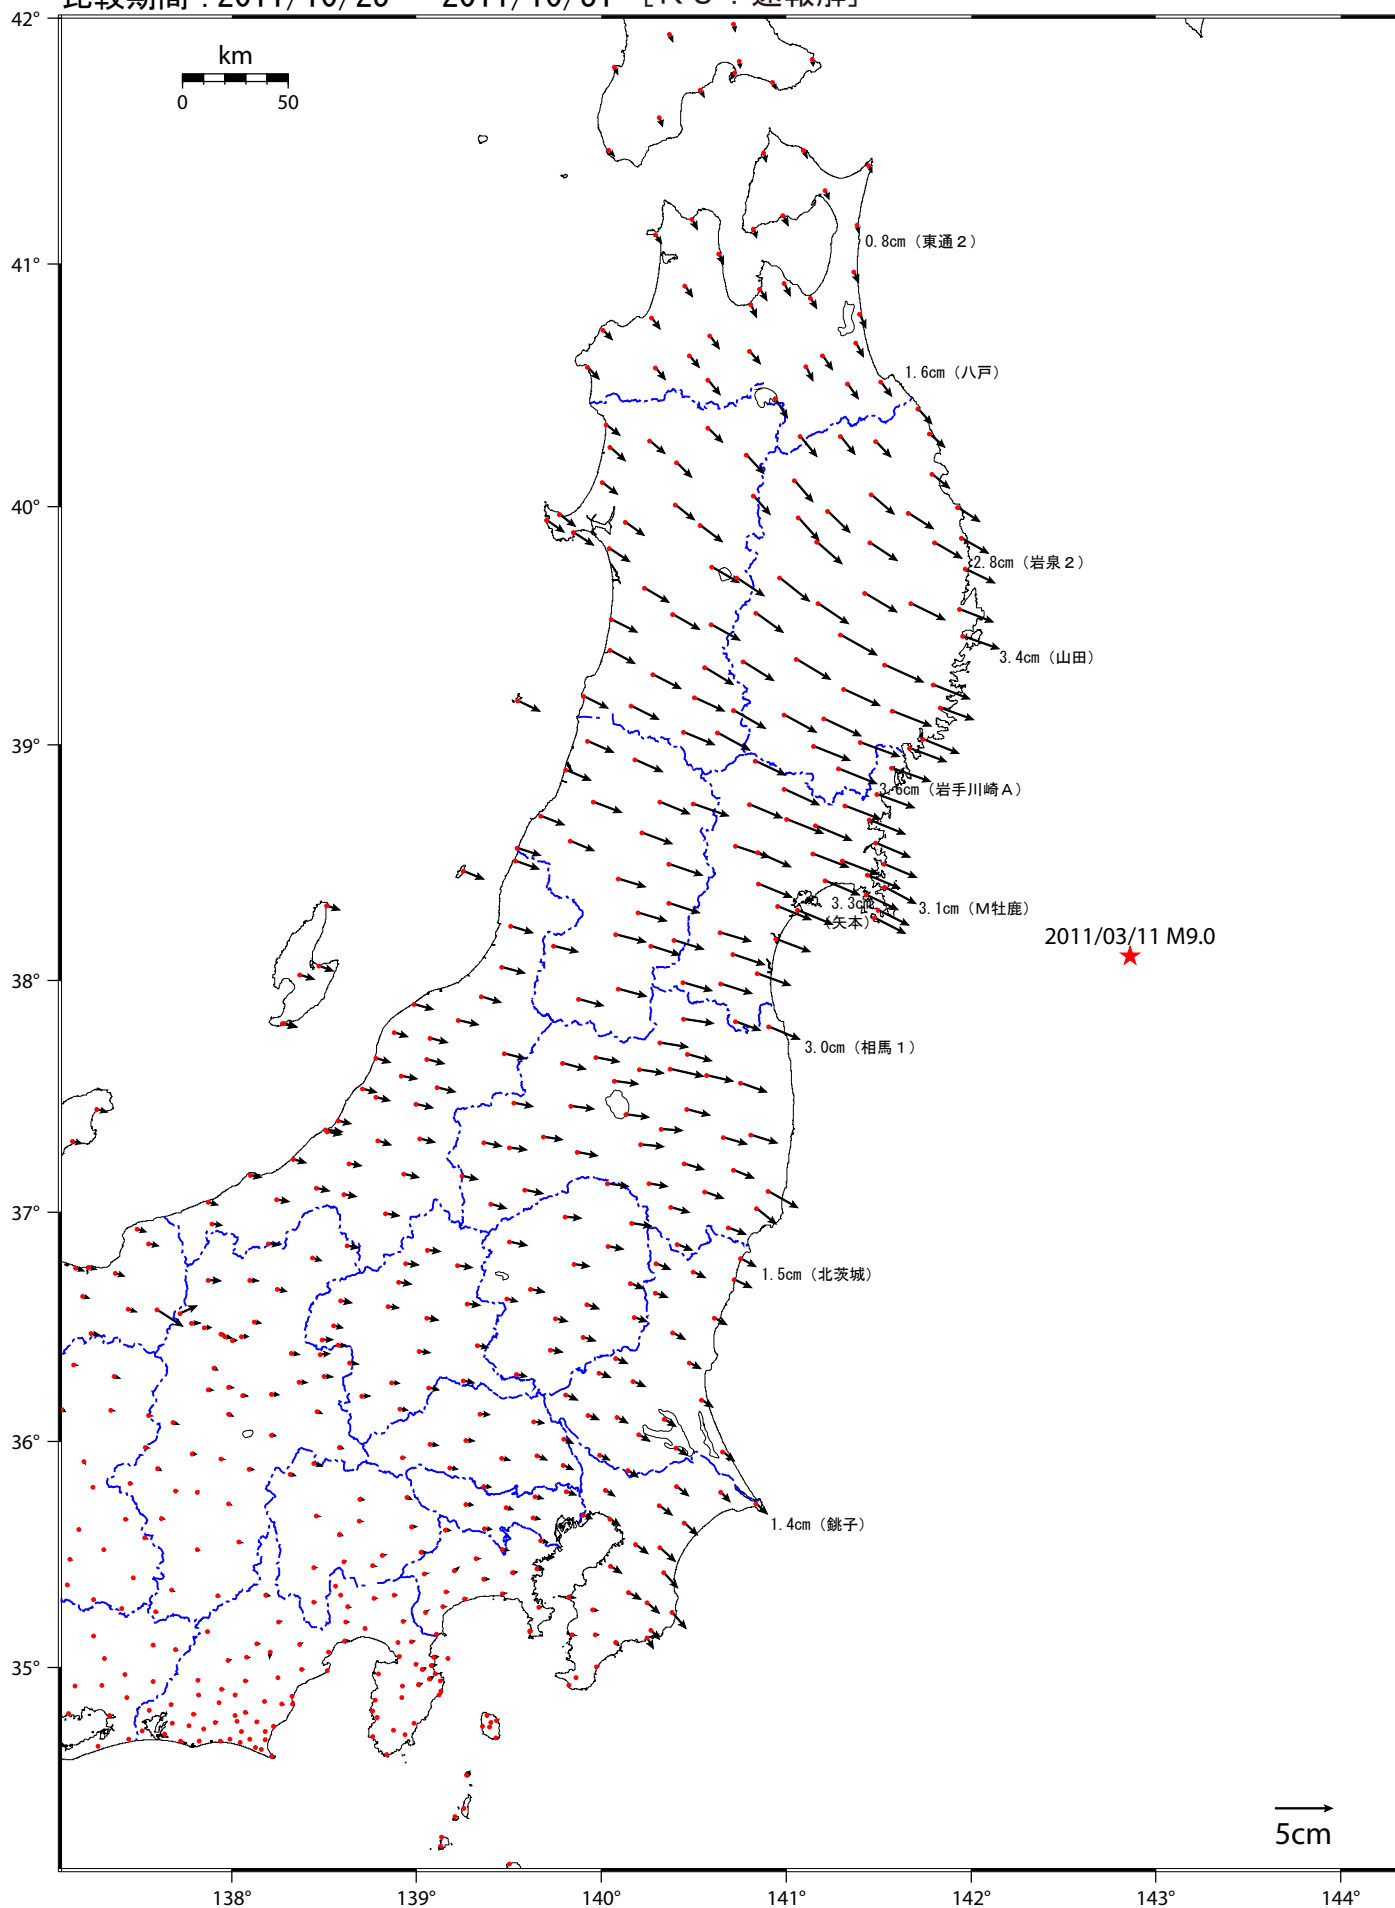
比較期間：2011/10/20 — 2011/10/31 ［R３：速報解］

km
0 50

42°
41°
40°
39°
38°
37°
36°
35°

0.8cm（東通２）
1.6cm（八戸）
2.8cm（岩泉２）
3.4cm（山田）
3.6cm（岩手川崎Ａ）
3.1cm（Ｍ牡鹿）
3.3cm（矢本）
2011/03/11 M9.0
3.0cm（相馬１）
1.5cm（北茨城）
1.4cm（銚子）

5cm

138°
139°
140°
141°
142°
143°
144°